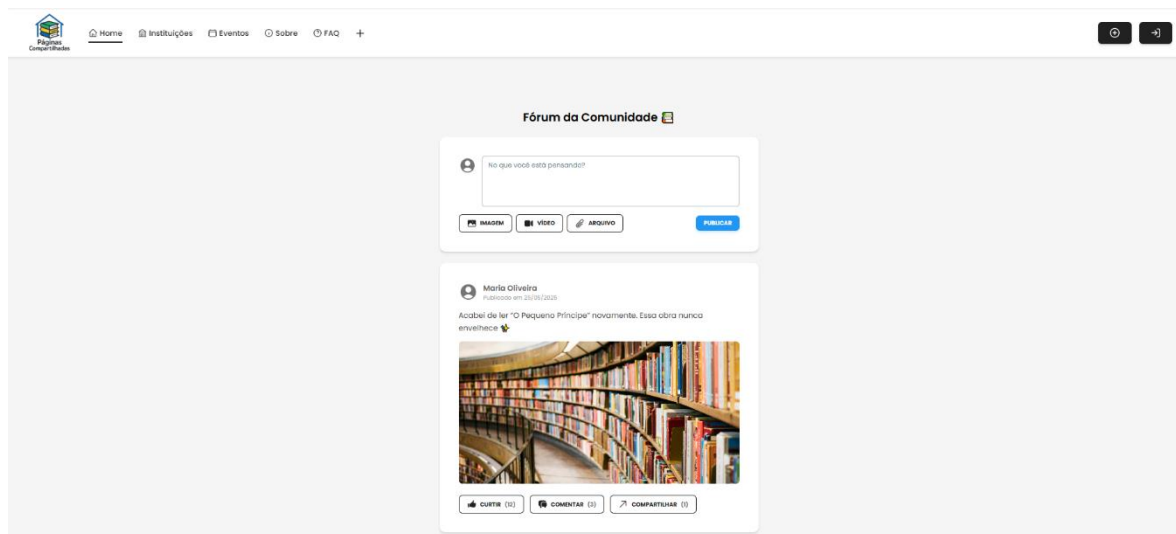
Páginas Compartilhadas

Home Instituições Eventos Sobre FAQ +

Fórum da Comunidade

No que você está pensando?

IMAGEM VÍDEO ARQUIVO PUBLICAR

Maria Oliveira
Publicado em 23/05/2025

Acabei de ler "O Pequeno Príncipe" novamente. Essa obra nunca envelhece

CURTIR (12) COMENTAR (3) COMPARTILHAR (1)